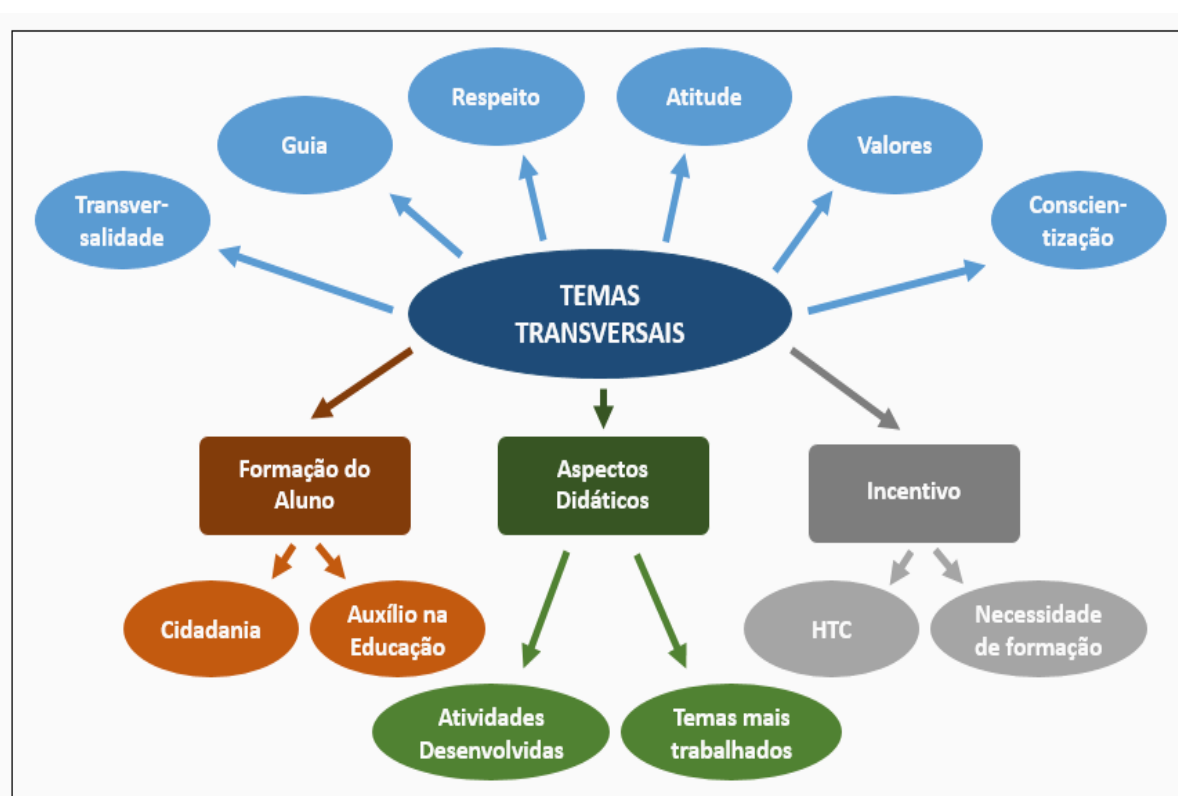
TEMAS TRANSVERSAIS

Transversalidade

Guia

Respeito

Atitude

Valores

Conscientização

Formação do Aluno

Aspectos Didáticos

Incentivo

Cidadania

Auxílio na Educação

Atividades Desenvolvidas

Temas mais trabalhados

HTC

Necessidade de formação